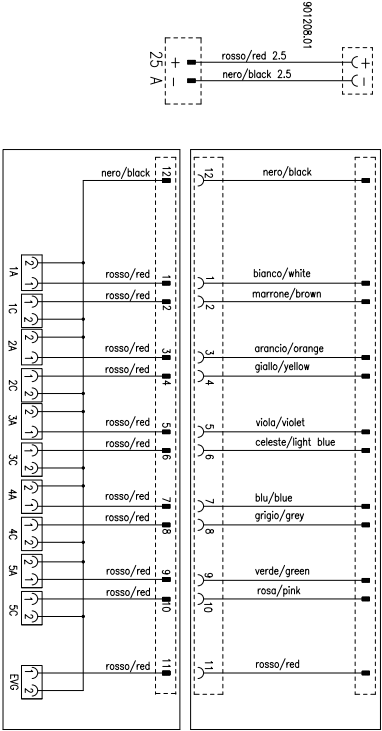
901208.01

25 A

+
−

rosso/red 2.5
nero/black 2.5

+
−

nero/black 12

1A 2 1
1C 1 2
2A 2 1
2C 1 2
3A 2 1
3C 1 2
4A 2 1
4C 1 2
5A 2 1
5C 1 2
EVG 1 2

rosso/red 1
rosso/red 2
rosso/red 3
rosso/red 4
rosso/red 5
rosso/red 6
rosso/red 7
rosso/red 8
rosso/red 9
rosso/red 10
rosso/red 11

12 nero/black
1 bianco/white
2 marrone/brown
3 arancio/orange
4 giallo/yellow
5 viola/violet
6 celeste/light blue
7 blu/blue
8 grigio/grey
9 verde/green
10 rosa/pink
11 rosso/red